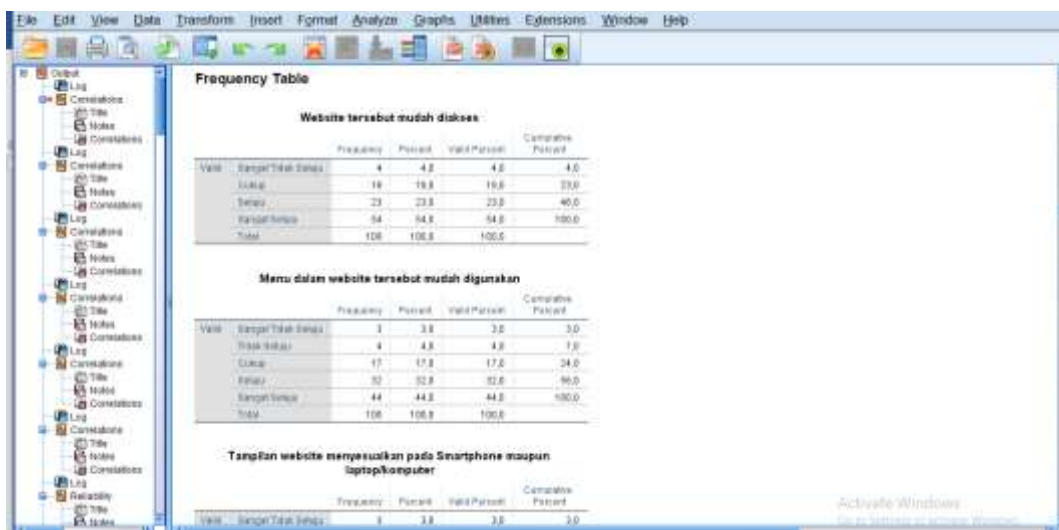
File Edit View Data Transform Insert Format Analyze Graphs Utilities Extensions Window Help

Output
Log
Correlations
Title
Notes
Correlations
Log
Correlations
Title
Notes
Correlations
Log
Correlations
Title
Notes
Correlations
Log
Correlations
Title
Notes
Correlations
Log
Correlations
Title
Notes
Correlations
Log
Correlations
Title
Notes
Correlations
Log
Reliability
Title
Notes

Frequency Table

Website tersebut mudah diakses

| | | Frequency | Percent | Valid Percent | Cumulative Percent |
|---|---|---|---|---|---|
| Valid | Sangat Tidak Setuju | 4 | 4.0 | 4.0 | 4.0 |
| | Cukup | 19 | 19.0 | 19.0 | 23.0 |
| | Setuju | 23 | 23.0 | 23.0 | 46.0 |
| | Sangat Setuju | 54 | 54.0 | 54.0 | 100.0 |
| | Total | 100 | 100.0 | 100.0 | |

Menu dalam website tersebut mudah digunakan

| | | Frequency | Percent | Valid Percent | Cumulative Percent |
|---|---|---|---|---|---|
| Valid | Sangat Tidak Setuju | 3 | 3.0 | 3.0 | 3.0 |
| | Tidak Setuju | 4 | 4.0 | 4.0 | 7.0 |
| | Cukup | 17 | 17.0 | 17.0 | 24.0 |
| | Setuju | 32 | 32.0 | 32.0 | 56.0 |
| | Sangat Setuju | 44 | 44.0 | 44.0 | 100.0 |
| | Total | 100 | 100.0 | 100.0 | |

Tampilan website menyesuaikan pada Smartphone maupun laptop/komputer

| | | Frequency | Percent | Valid Percent | Cumulative Percent |
|---|---|---|---|---|---|
| Valid | Sangat Tidak Setuju | 3 | 3.0 | 3.0 | 3.0 |

Activate Windows
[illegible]